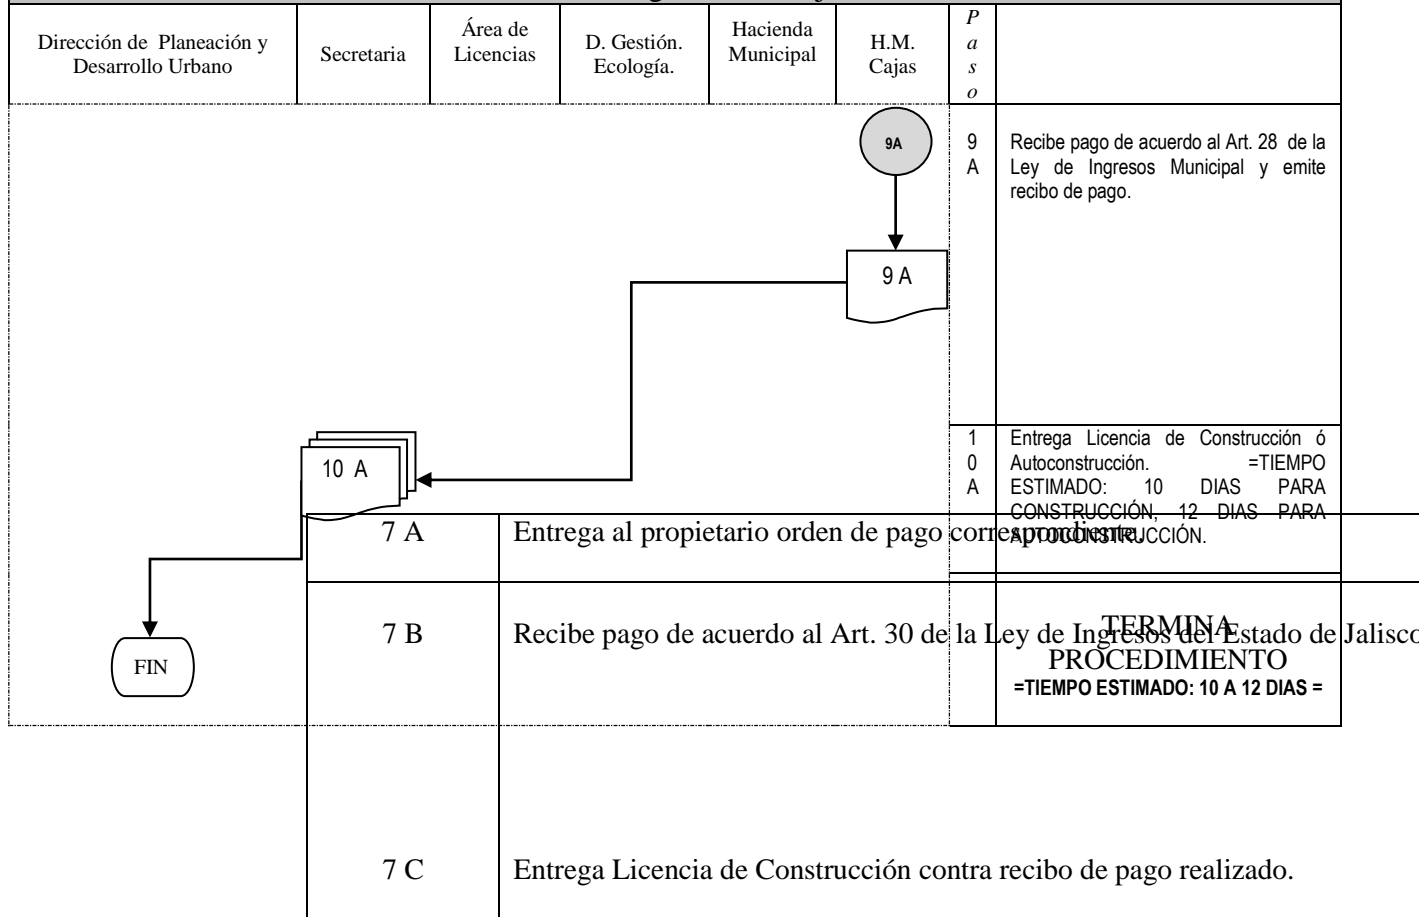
| Dirección de Planeación y Desarrollo Urbano | Secretaria | Área de Licencias | D. Gestión. Ecología. | Hacienda Municipal | H.M. Cajas | Paso | |
|---|---|---|---|---|---|---|---|

9A

9 A

9A Recibe pago de acuerdo al Art. 28 de la Ley de Ingresos Municipal y emite recibo de pago.

10 A

10A Entrega Licencia de Construcción ó Autoconstrucción. =TIEMPO ESTIMADO: 10 DIAS PARA CONSTRUCCIÓN, 12 DIAS PARA AUTOCONSTRUCCIÓN.

FIN

TERMINA PROCEDIMIENTO
=TIEMPO ESTIMADO: 10 A 12 DIAS =

| 7 A | Entrega al propietario orden de pago correspondiente. |
|---|---|
| 7 B | Recibe pago de acuerdo al Art. 30 de la Ley de Ingresos del Estado de Jalisco |
| 7 C | Entrega Licencia de Construcción contra recibo de pago realizado. |